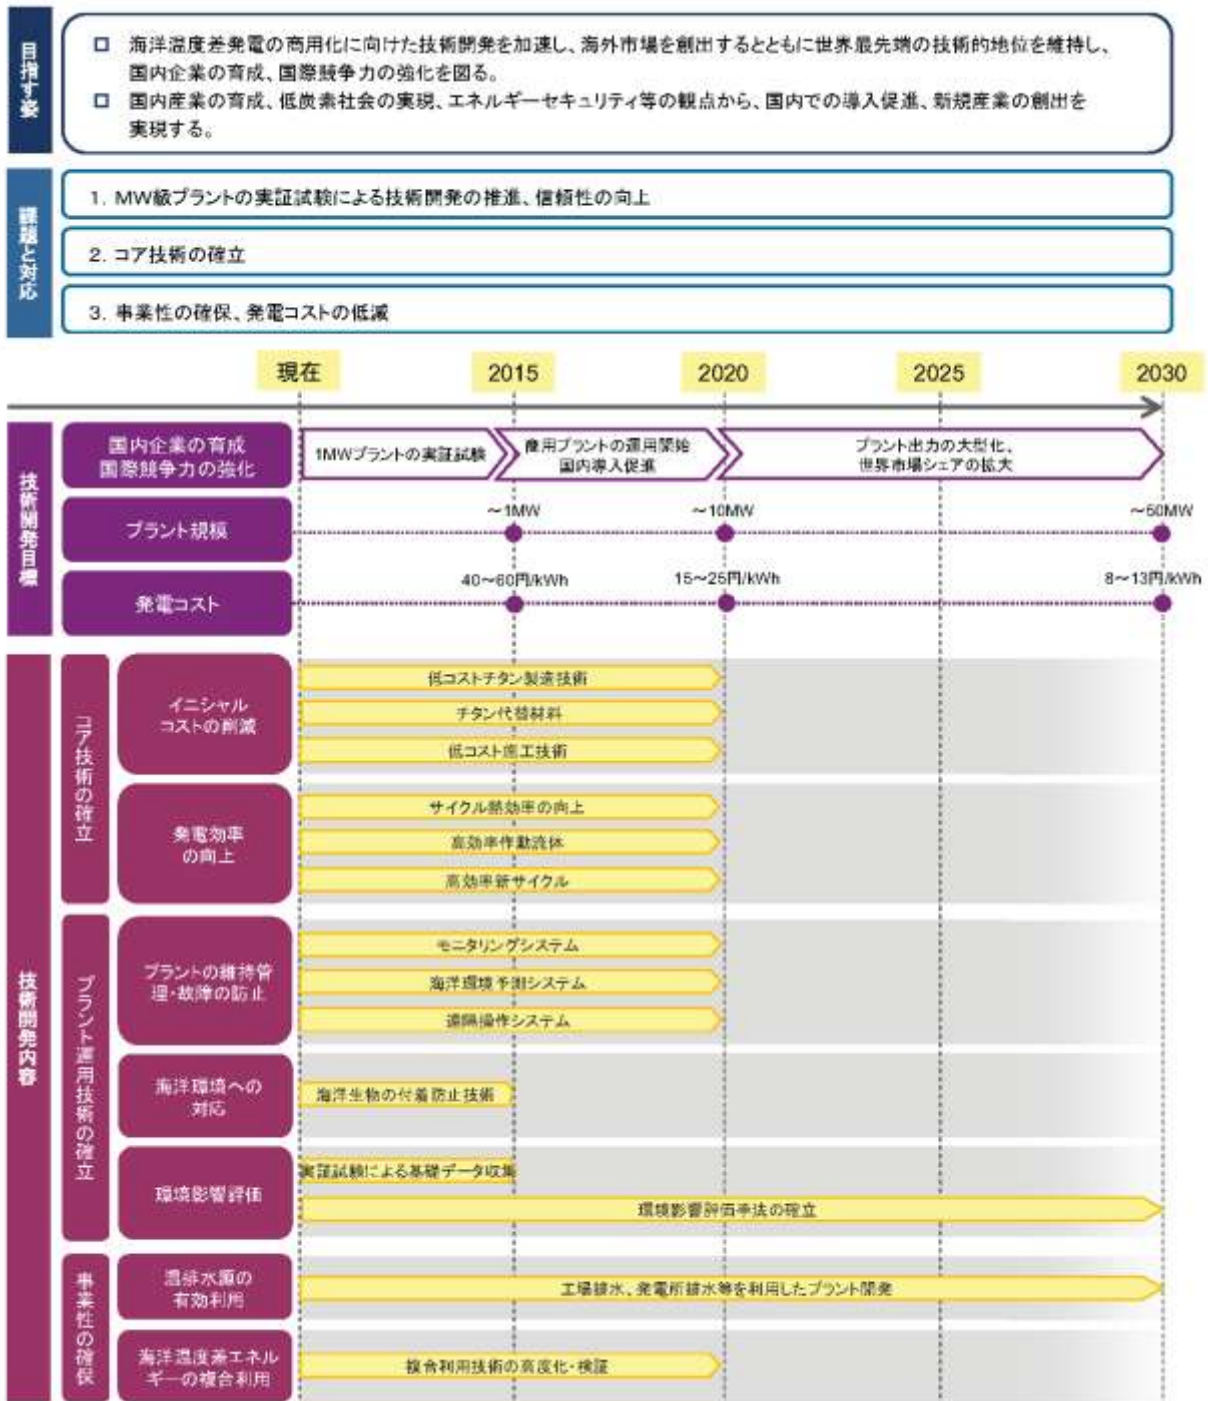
目指す姿

□ 海洋温度差発電の商用化に向けた技術開発を加速し、海外市場を創出するとともに世界最先端の技術的地位を維持し、国内企業の育成、国際競争力の強化を図る。

□ 国内産業の育成、低炭素社会の実現、エネルギーセキュリティ等の観点から、国内での導入促進、新規産業の創出を実現する。

課題と対応

1. MW級プラントの実証試験による技術開発の推進、信頼性の向上

2. コア技術の確立

3. 事業性の確保、発電コストの低減

現在 2015 2020 2025 2030

技術開発目標

国内企業の育成 国際競争力の強化

1MWプラントの実証試験

商用プラントの運用開始 国内導入促進

プラント出力の大型化、世界市場シェアの拡大

プラント規模

~1MW ~10MW ~50MW

発電コスト

40~60円/kWh 15~25円/kWh 8~13円/kWh

技術開発内容

コア技術の確立

イニシャルコストの削減

低コストチタン製造技術

チタン代替材料

低コスト施工技術

発電効率の向上

サイクル熱効率の向上

高効率作動流体

高効率新サイクル

プラント運用技術の確立

プラントの維持管理・故障の防止

モニタリングシステム

海洋環境予測システム

遠隔操作システム

海洋環境への対応

海洋生物の付着防止技術

環境影響評価

実証試験による基礎データ収集

環境影響評価手法の確立

事業性の確保

温排水源の有効利用

工場排水、発電所排水等を利用したプラント開発

海洋温度差エネルギーの複合利用

複合利用技術の高度化・検証